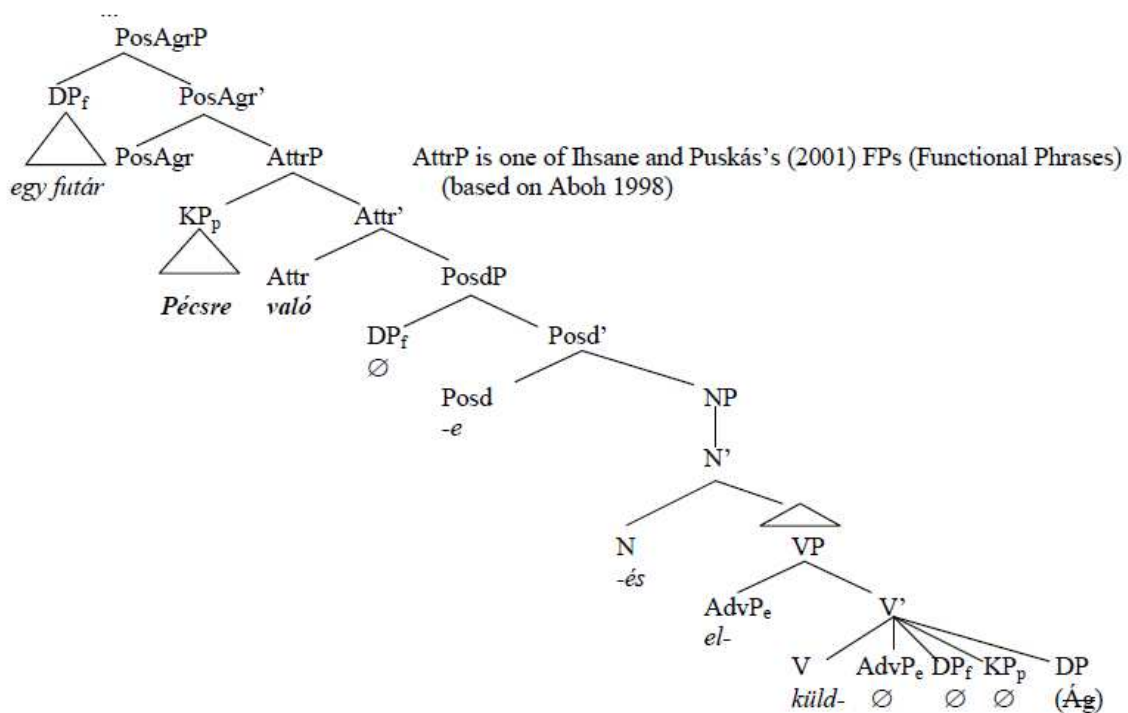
...
PosAgrP
$DP_f$
PosAgr'
egy futár
PosAgr
AttrP
AttrP is one of Ihsane and Puskás's (2001) FPs (Functional Phrases) (based on Aboh 1998)
$KP_p$
Attr'
Pécsre
Attr
való
PosdP
$DP_f$
$\varnothing$
Posd'
Posd
-e
NP
N'
N
-és
VP
$AdvP_e$
el-
V'
V
küld-
$AdvP_e$
$\varnothing$
$DP_f$
$\varnothing$
$KP_p$
$\varnothing$
DP
(Ág)